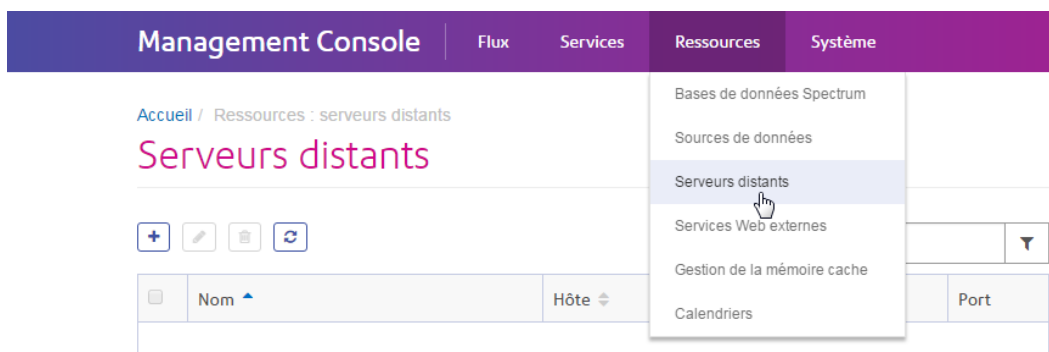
Management Console | Flux | Services | Ressources | Système

Bases de données Spectrum
Sources de données
Serveurs distants
Services Web externes
Gestion de la mémoire cache
Calendriers

Accueil / Ressources : serveurs distants

Serveurs distants

| | Nom | Hôte | Port |
|---|---|---|---|
| | | | |